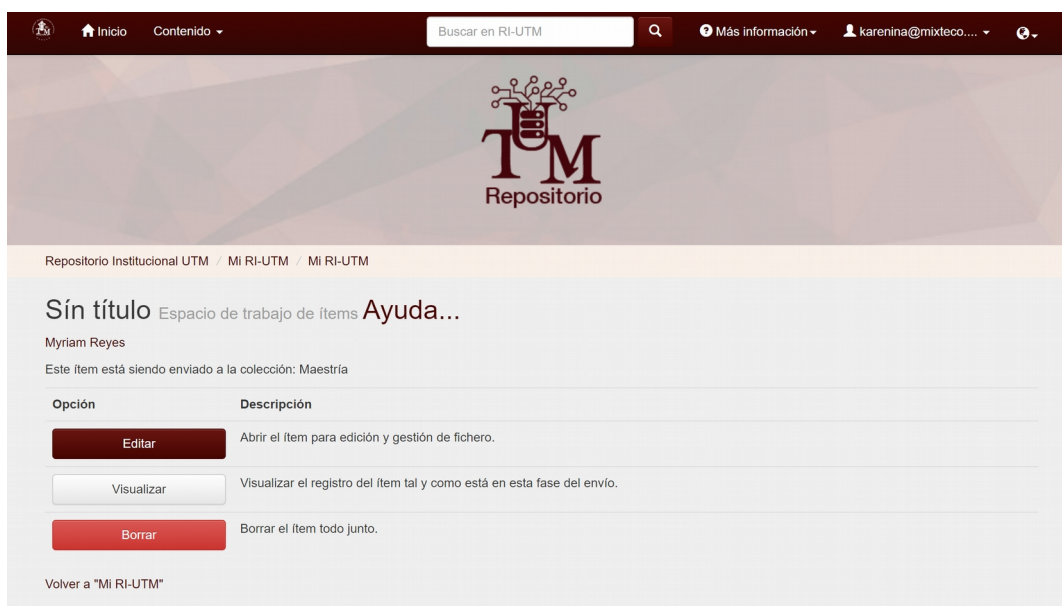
Inicio Contenido

Buscar en RI-UTM

Más información karenina@mixteco....

UTM
Repositorio

Repositorio Institucional UTM / Mi RI-UTM / Mi RI-UTM

Sín título Espacio de trabajo de ítems Ayuda...

Myriam Reyes

Este ítem está siendo enviado a la colección: Maestría

| Opción | Descripción |
|---|---|
| Editar | Abrir el ítem para edición y gestión de fichero. |
| Visualizar | Visualizar el registro del ítem tal y como está en esta fase del envío. |
| Borrar | Borrar el ítem todo junto. |

Volver a "Mi RI-UTM"